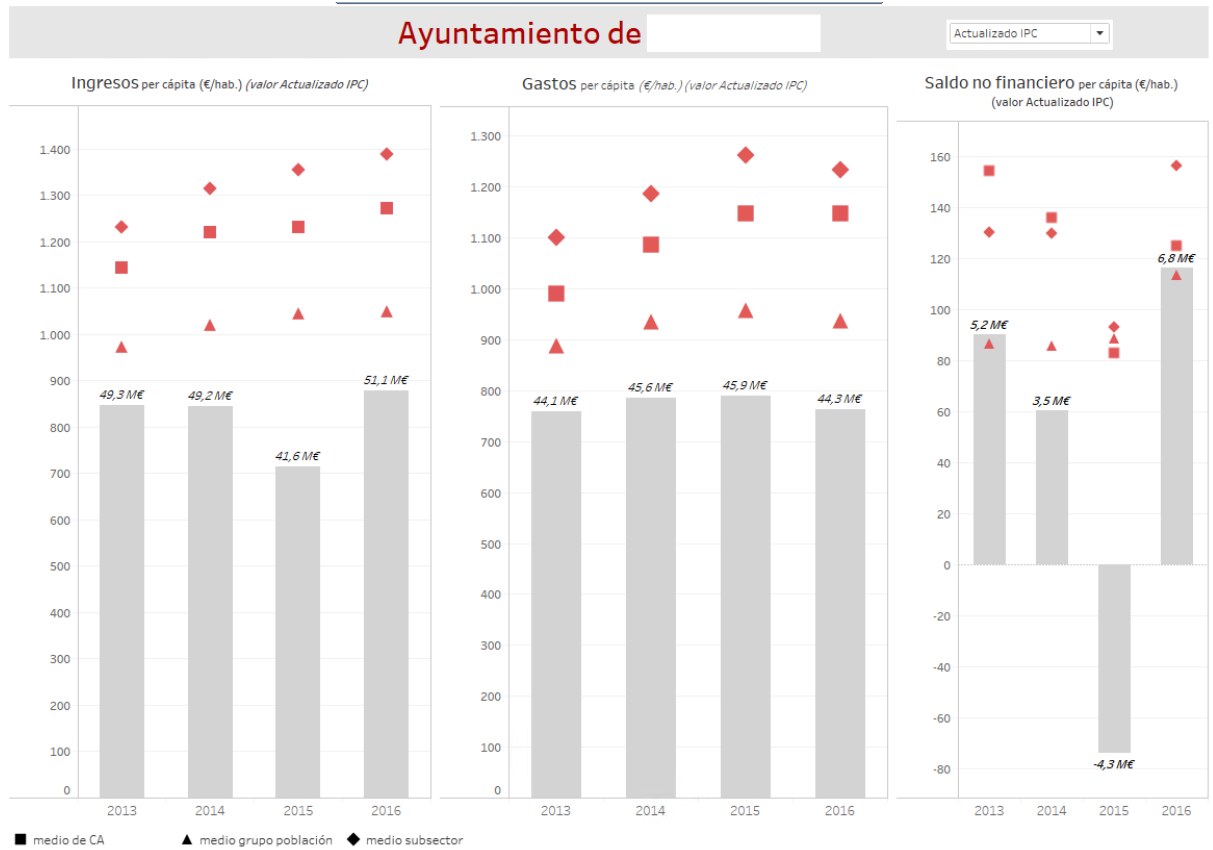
Ayuntamiento de

Actualizado IPC

Ingresos per cápita (€/hab.) (valor Actualizado IPC)

1.400
1.300
1.200
1.100
1.000
900
800
700
600
500
400
300
200
100
0

49,3 M€
49,2 M€
41,6 M€
51,1 M€

2013 2014 2015 2016

Gastos per cápita (€/hab.) (valor Actualizado IPC)

1.300
1.200
1.100
1.000
900
800
700
600
500
400
300
200
100
0

44,1 M€
45,6 M€
45,9 M€
44,3 M€

2013 2014 2015 2016

Saldo no financiero per cápita (€/hab.) (valor Actualizado IPC)

160
140
120
100
80
60
40
20
0
-20
-40
-60
-80

5,2 M€
3,5 M€
-4,3 M€
6,8 M€

2013 2014 2015 2016

■ medio de CA ▲ medio grupo población ◆ medio subsector